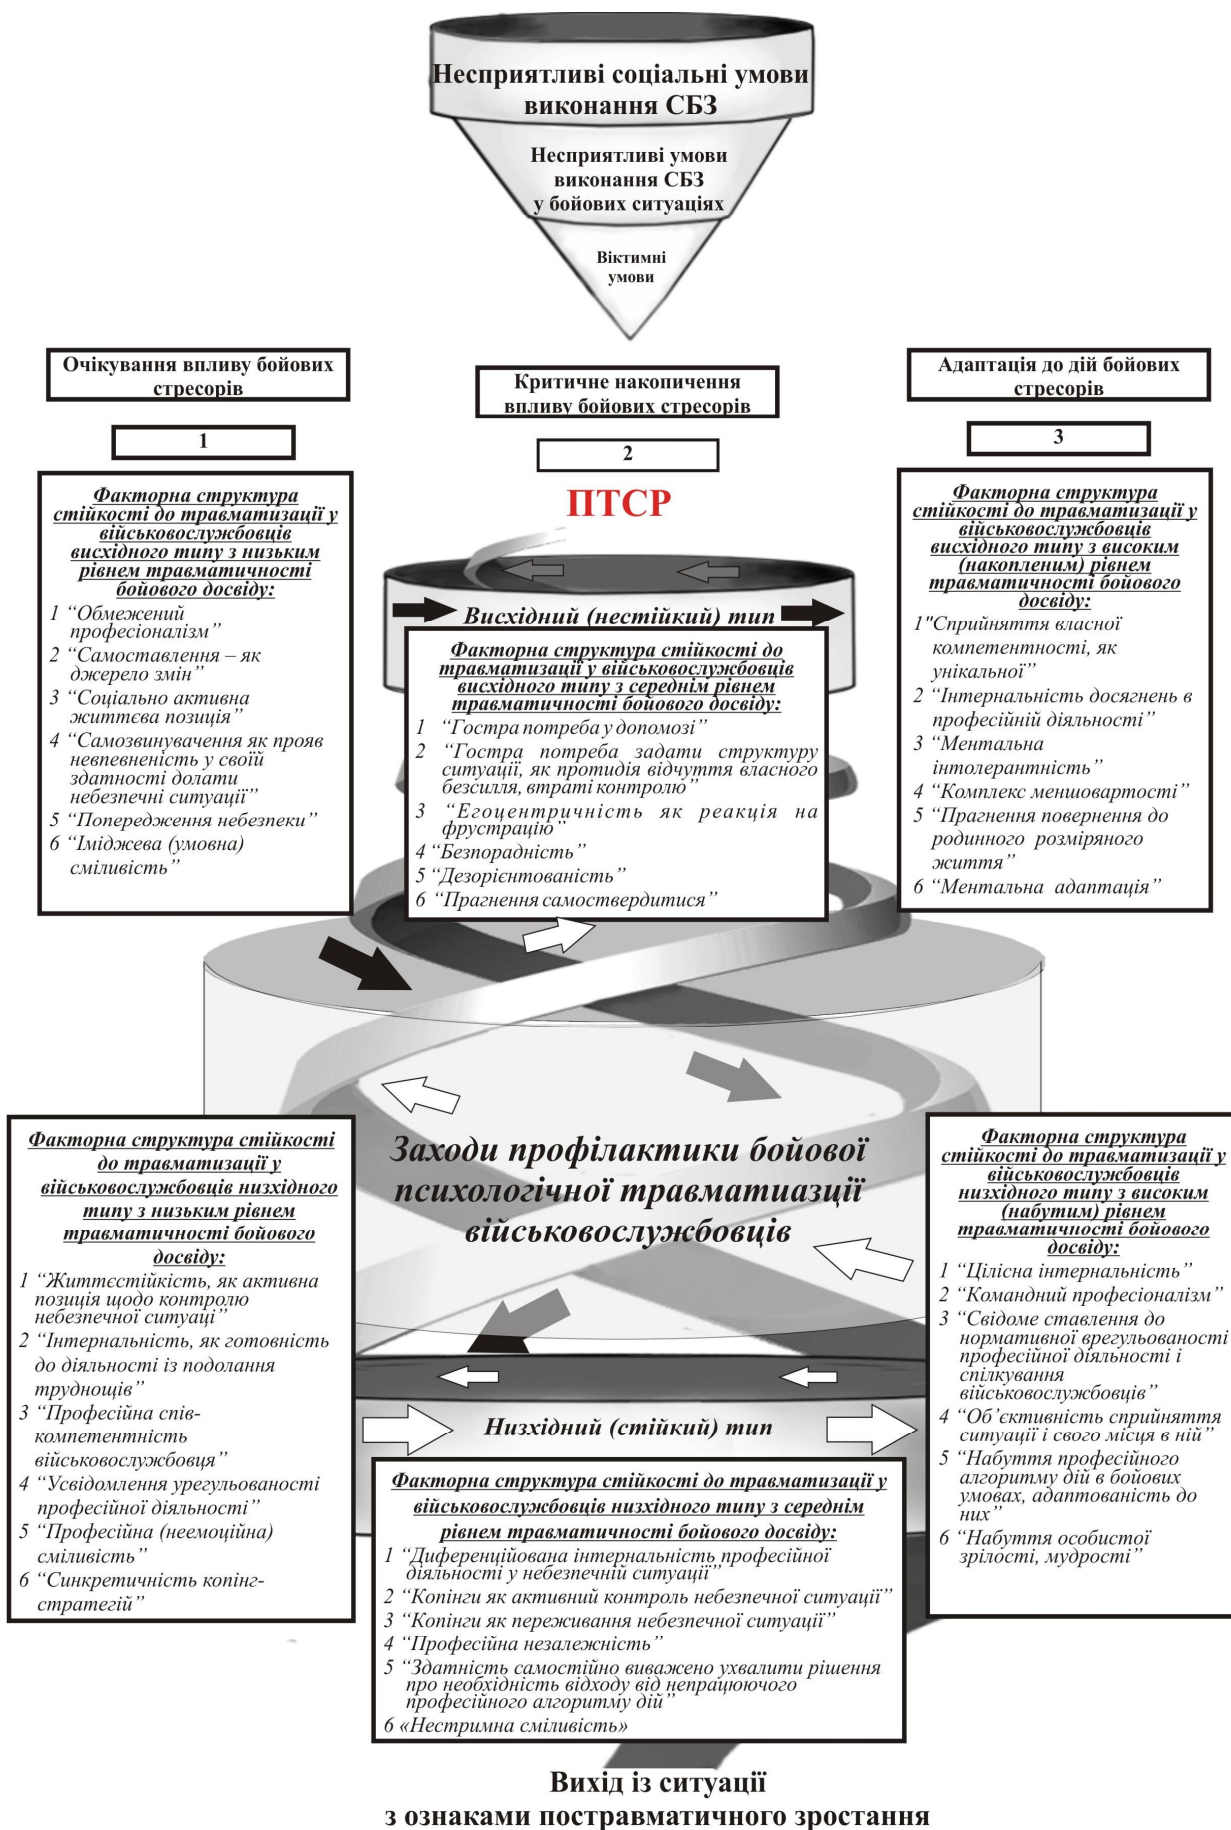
Несприятливі соціальні умови виконання СБЗ

Несприятливі умови виконання СБЗ у бойових ситуаціях

Віктимні умови

Очікування впливу бойових стресорів

1

Критичне накопичення впливу бойових стресорів

2

Адаптація до дій бойових стресорів

3

Факторна структура стійкості до травматизації у військовослужбовців висхідного типу з низьким рівнем травматичності бойового досвіду:

1 "Обмежений професіоналізм"
2 "Самоставлення – як джерело змін"
3 "Соціально активна життєва позиція"
4 "Самозвинувачення як прояв невпевненість у своїй здатності долати небезпечні ситуації"
5 "Попередження небезпеки"
6 "Іміджева (умовна) сміливість"

ПТСР

Висхідний (нестійкий) тип

Факторна структура стійкості до травматизації у військовослужбовців висхідного типу з середнім рівнем травматичності бойового досвіду:

1 "Гостра потреба у допомозі"
2 "Гостра потреба задати структуру ситуації, як протидія відчуття власного безсилля, втраті контролю"
3 "Егоцентричність як реакція на фрустрацію"
4 "Безпорадність"
5 "Дезорієнтованість"
6 "Прагнення самоствердитися"

Факторна структура стійкості до травматизації у військовослужбовців висхідного типу з високим (накопленим) рівнем травматичності бойового досвіду:

1"Сприйняття власної компетентності, як унікальної"
2 "Інтернальність досягнень в професійній діяльності"
3 "Ментальна інтолерантність"
4 "Комплекс меншовартості"
5 "Прагнення повернення до родинного розміряного життя"
6 "Ментальна адаптація"

Заходи профілактики бойової психологічної травматиазції військовослужбовців

Факторна структура стійкості до травматизації у військовослужбовців низхідного типу з низьким рівнем травматичності бойового досвіду:

1 "Життєстійкість, як активна позиція щодо контролю небезпечної ситуації"
2 "Інтернальність, як готовність до діяльності із подолання труднощів"
3 "Професійна співкомпетентність військовослужбовця"
4 "Усвідомлення урегульованості професійної діяльності"
5 "Професійна (неемоційна) сміливість"
6 "Синкретичність копінг-стратегій"

Факторна структура стійкості до травматизації у військовослужбовців низхідного типу з високим (набутим) рівнем травматичності бойового досвіду:

1 "Цілісна інтернальність"
2 "Командний професіоналізм"
3 "Свідоме ставлення до нормативної врегульованості професійної діяльності і спілкування військовослужбовців"
4 "Об'єктивність сприйняття ситуації і свого місця в ній"
5 "Набуття професійного алгоритму дій в бойових умовах, адаптованість до них"
6 "Набуття особистої зрілості, мудрості"

Низхідний (стійкий) тип

Факторна структура стійкості до травматизації у військовослужбовців низхідного типу з середнім рівнем травматичності бойового досвіду:

1 "Диференційована інтернальність професійної діяльності у небезпечній ситуації"
2 "Копінги як активний контроль небезпечної ситуації"
3 "Копінги як переживання небезпечної ситуації"
4 "Професійна незалежність"
5 "Здатність самостійно виважено ухвалити рішення про необхідність відходу від непрацюючого професійного алгоритму дій"
6 «Нестримна сміливість»

Вихід із ситуації з ознаками постравматичного зростання